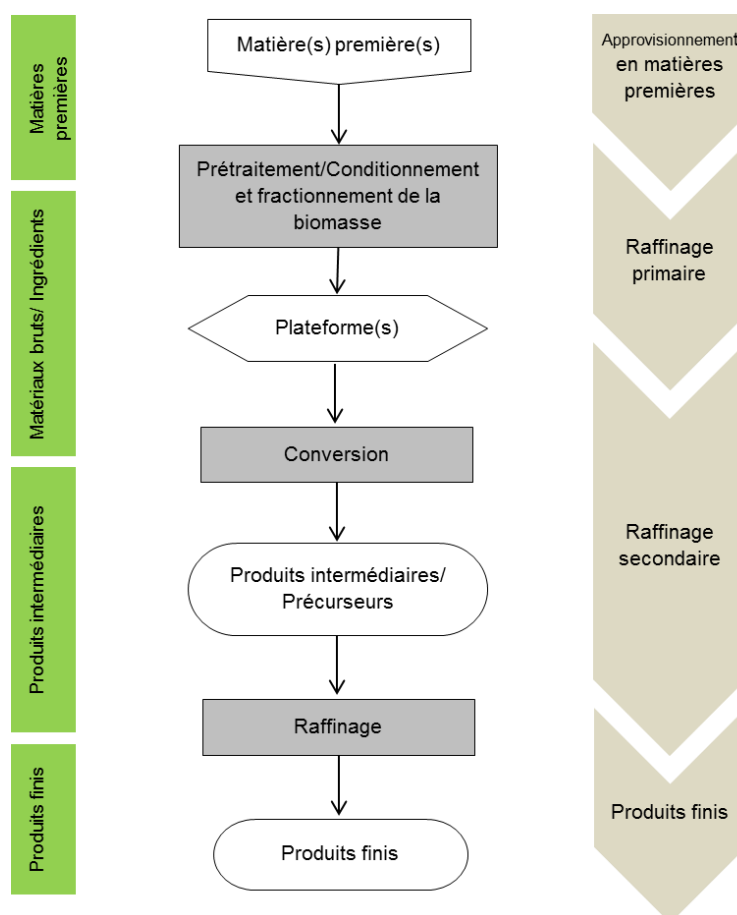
Matières premières

Matériaux bruts/ Ingrédients

Produits intermédiaires

Produits finis

Matière(s) première(s)

Prétraitement/Conditionnement et fractionnement de la biomasse

Plateforme(s)

Conversion

Produits intermédiaires/ Précurseurs

Raffinage

Produits finis

Approvisionnement en matières premières

Raffinage primaire

Raffinage secondaire

Produits finis